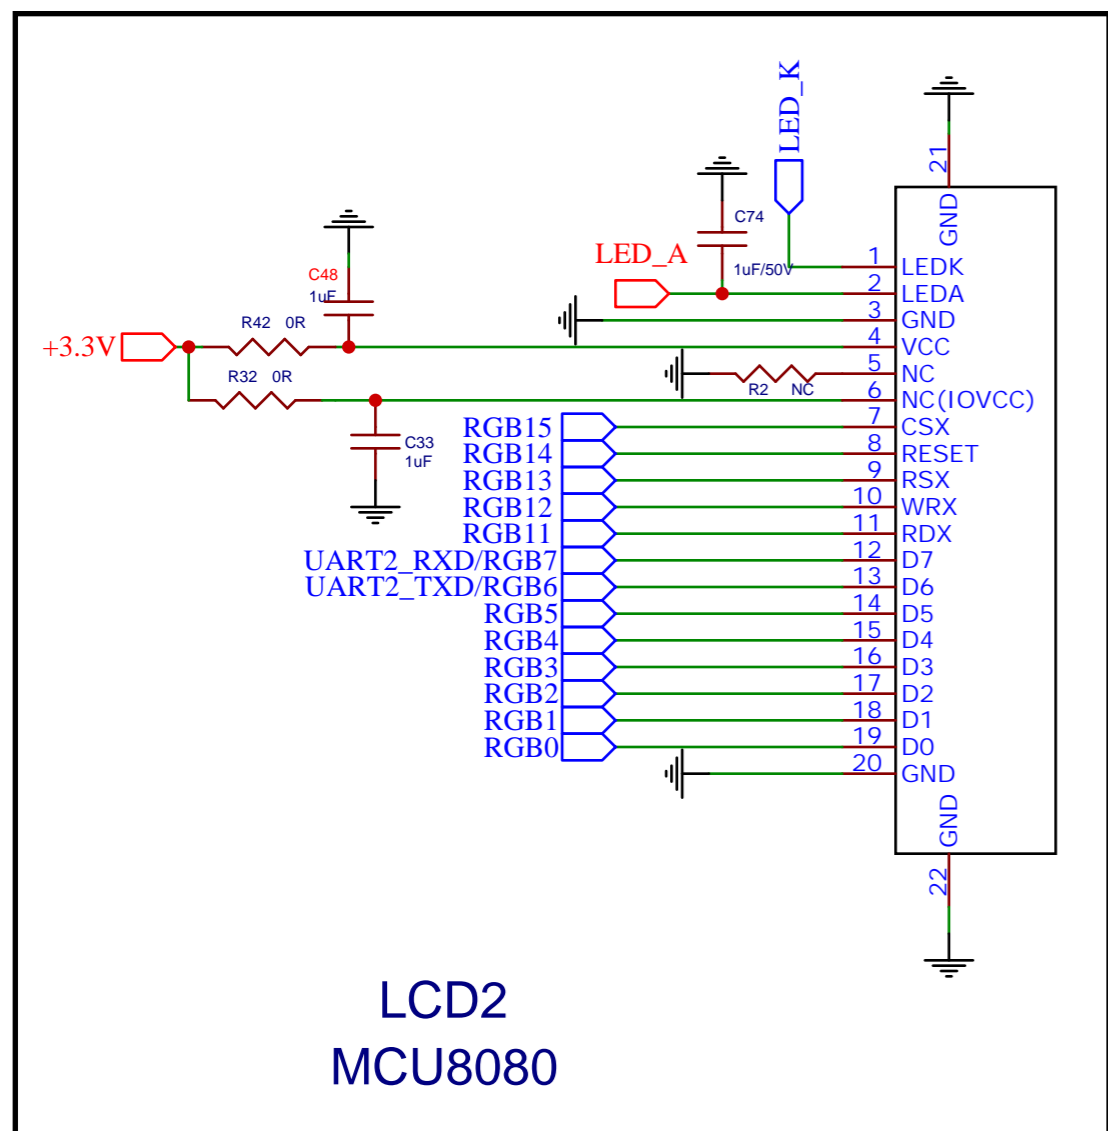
LED_K

21
GND

C74
1uF/50V

LED_A

C48
1uF

R42 0R

+3.3V

R32 0R

R2 NC

C33
1uF

1 LEDK
2 LEDA
3 GND
4 VCC
5 NC
6 NC(IOVCC)
7 CSX
8 RESET
9 RSX
10 WRX
11 RDX
12 D7
13 D6
14 D5
15 D4
16 D3
17 D2
18 D1
19 D0
20 GND

RGB15
RGB14
RGB13
RGB12
RGB11
UART2_RXD/RGB7
UART2_TXD/RGB6
RGB5
RGB4
RGB3
RGB2
RGB1
RGB0

GND
22

LCD2
MCU8080